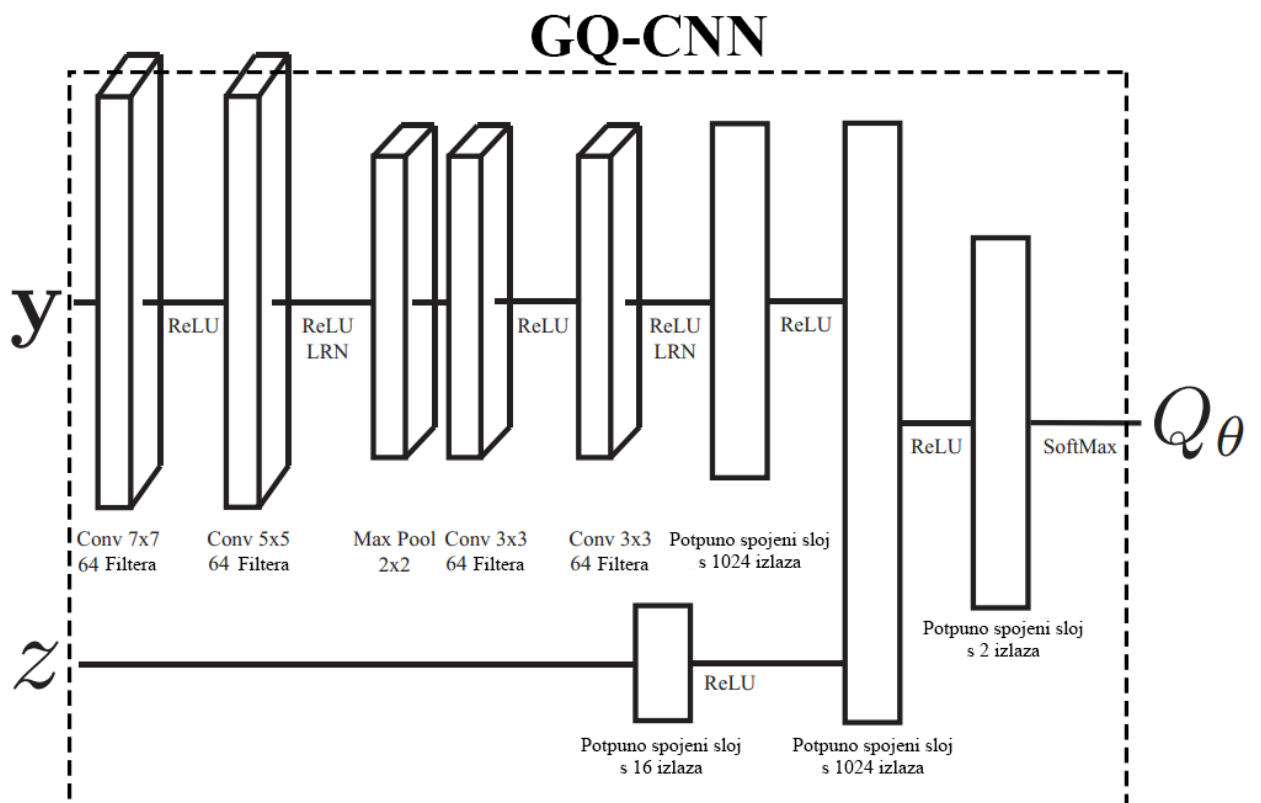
GQ-CNN

y

ReLU

ReLU
LRN

ReLU

ReLU
LRN

ReLU

ReLU

SoftMax

$Q_\theta$

Conv 7x7
64 Filtera

Conv 5x5
64 Filtera

Max Pool
2x2

Conv 3x3
64 Filtera

Conv 3x3
64 Filtera

Potpuno spojeni sloj
s 1024 izlaza

Potpuno spojeni sloj
s 2 izlaza

z

ReLU

Potpuno spojeni sloj
s 16 izlaza

Potpuno spojeni sloj
s 1024 izlaza